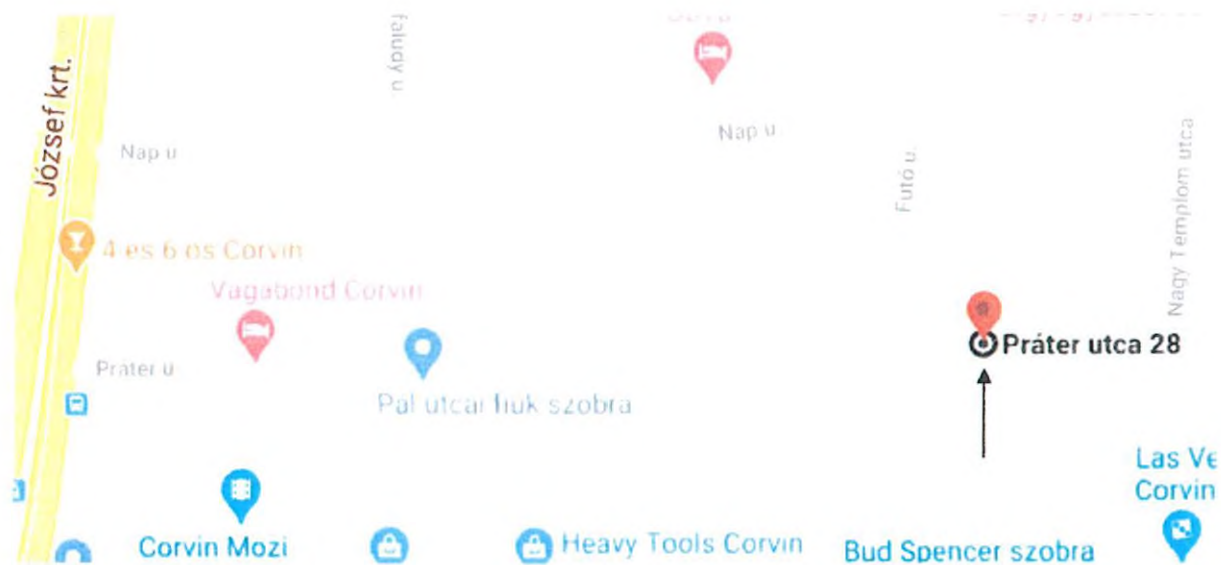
József krt.

faluay u

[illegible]

Nap u

Nap u

Futó u.

Nagy Templom utca

4 es 6 os Corvin

Vagabond Corvin

Práter utca 28

Práter u

Pal utcai fiuk szobra

Las Ve
Corvin

Corvin Mozi

Heavy Tools Corvin

Bud Spencer szobra